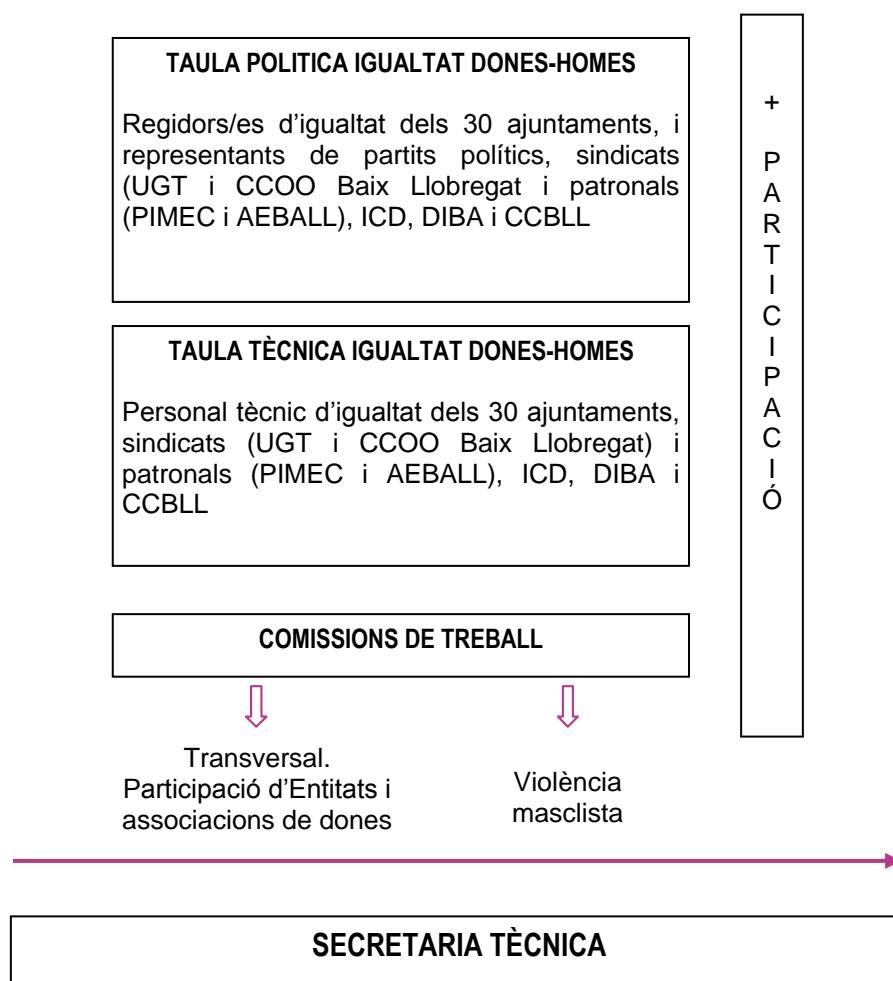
TAULA POLITICA IGUALTAT DONES-HOMES

Regidors/es d'igualtat dels 30 ajuntaments, i representants de partits polítics, sindicats (UGT i CCOO Baix Llobregat i patronals (PIMEC i AEBALL), ICD, DIBA i CCBLL

TAULA TÈCNICA IGUALTAT DONES-HOMES

Personal tècnic d'igualtat dels 30 ajuntaments, sindicats (UGT i CCOO Baix Llobregat) i patronals (PIMEC i AEBALL), ICD, DIBA i CCBLL

COMISSIONS DE TREBALL

Transversal. Participació d'Entitats i associacions de dones

Violència masclista

+ PARTICIPACIÓ

SECRETARIA TÈCNICA